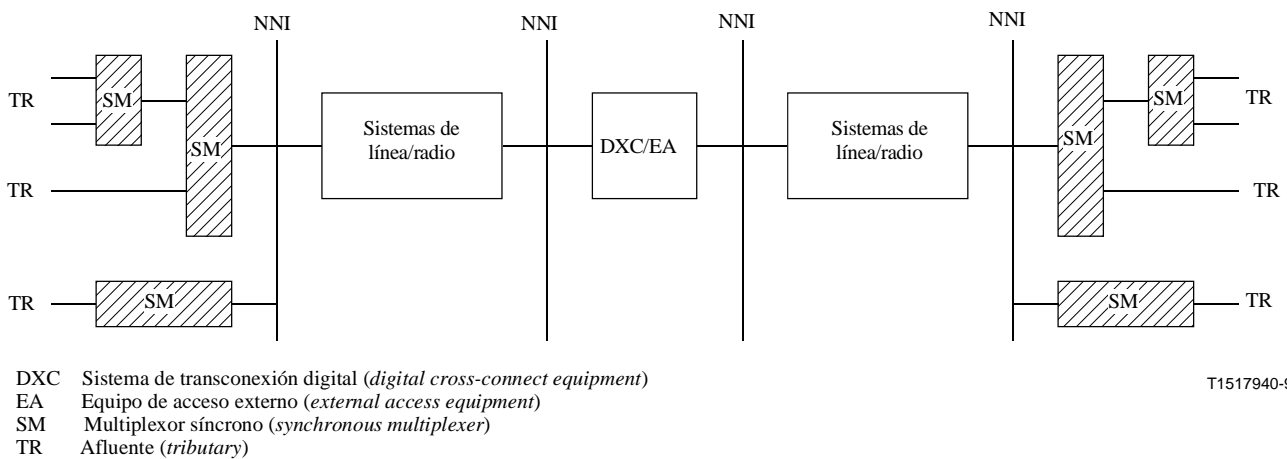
NNI NNI NNI NNI

TR
SM
SM
TR
TR
SM

Sistemas de línea/radio

DXC/EA

Sistemas de línea/radio

SM
SM
TR
TR
SM
TR

DXC Sistema de transconexión digital (*digital cross-connect equipment*)
EA Equipo de acceso externo (*external access equipment*)
SM Multiplexor síncrono (*synchronous multiplexer*)
TR Afluente (*tributary*)

T1517940-9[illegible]